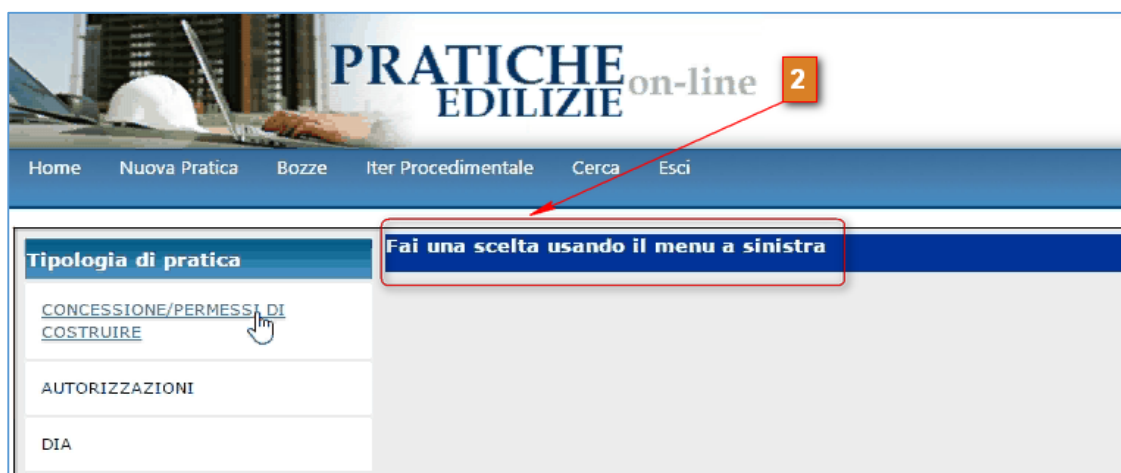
PRATICHE EDILIZIE on-line

2

Home Nuova Pratica Bozze Iter Procedimentale Cerca Esci

Tipologia di pratica

CONCESSIONE/PERMESSI DI COSTRUIRE

AUTORIZZAZIONI

DIA

Fai una scelta usando il menu a sinistra